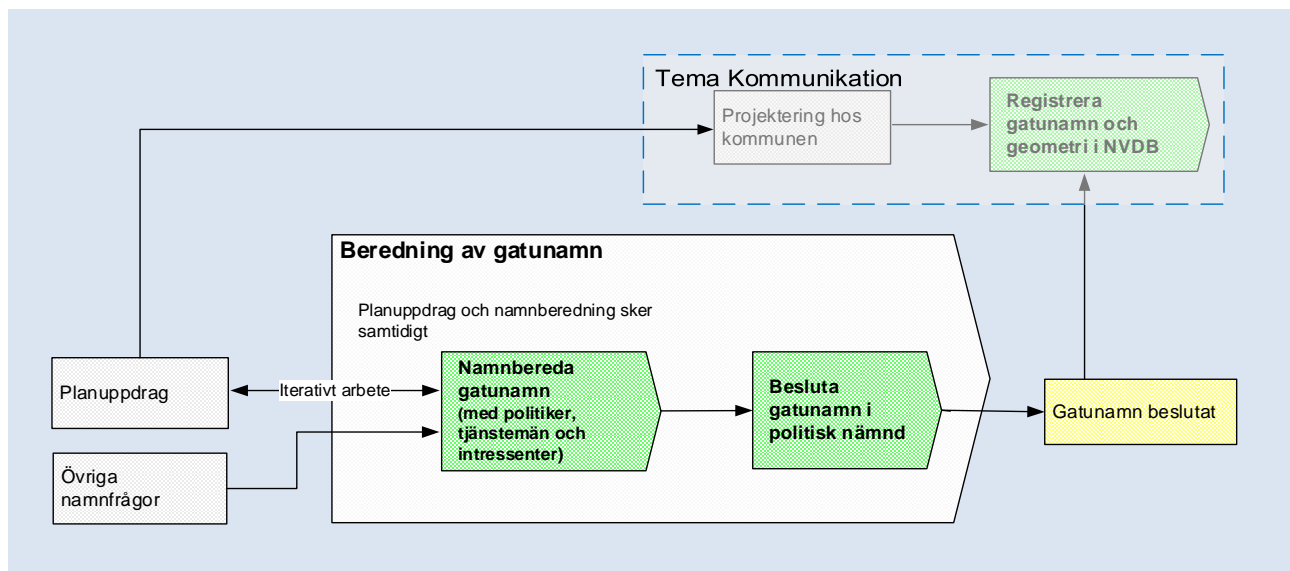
Tema Kommunikation

Projektering hos kommunen

Registrera gatunamn och geometri i NVDB

Beredning av gatunamn

Planuppdrag och namnberedning sker samtidigt

Planuppdrag

Iterativt arbete

Namnbereda gatunamn (med politiker, tjänstemän och intressenter)

Besluta gatunamn i politisk nämnd

Gatunamn beslutat

Övriga namnfrågor